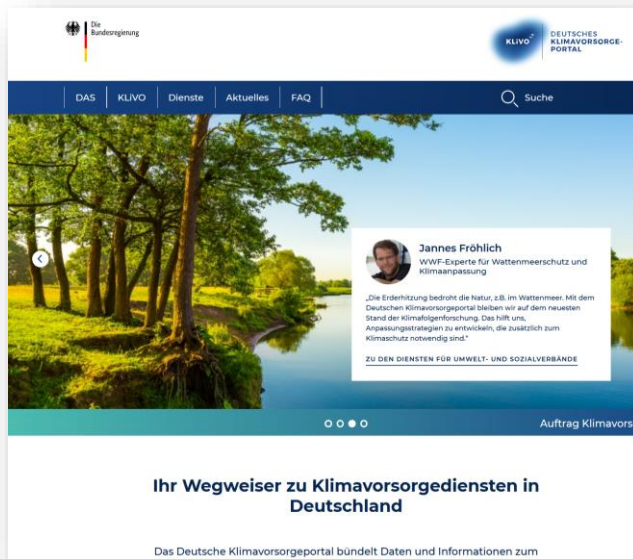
Die Bundesregierung

KLIVO DEUTSCHES KLIMAVORSORGE-PORTAL

DAS | KLiVO | Dienste | Aktuelles | FAQ

Suche

Jannes Fröhlich
WWF-Experte für Wattenmeerschutz und Klimaanpassung

„Die Erderhitzung bedroht die Natur, z.B. im Wattenmeer. Mit dem Deutschen Klimavorsorgeportal bleiben wir auf dem neuesten Stand der Klimafolgenforschung. Das hilft uns, Anpassungsstrategien zu entwickeln, die zusätzlich zum Klimaschutz notwendig sind."

ZU DEN DIENSTEN FÜR UMWELT- UND SOZIALVERBÄNDE

Auftrag Klimavors

Ihr Wegweiser zu Klimavorsorgediensten in Deutschland

Das Deutsche Klimavorsorgeportal bündelt Daten und Informationen zum